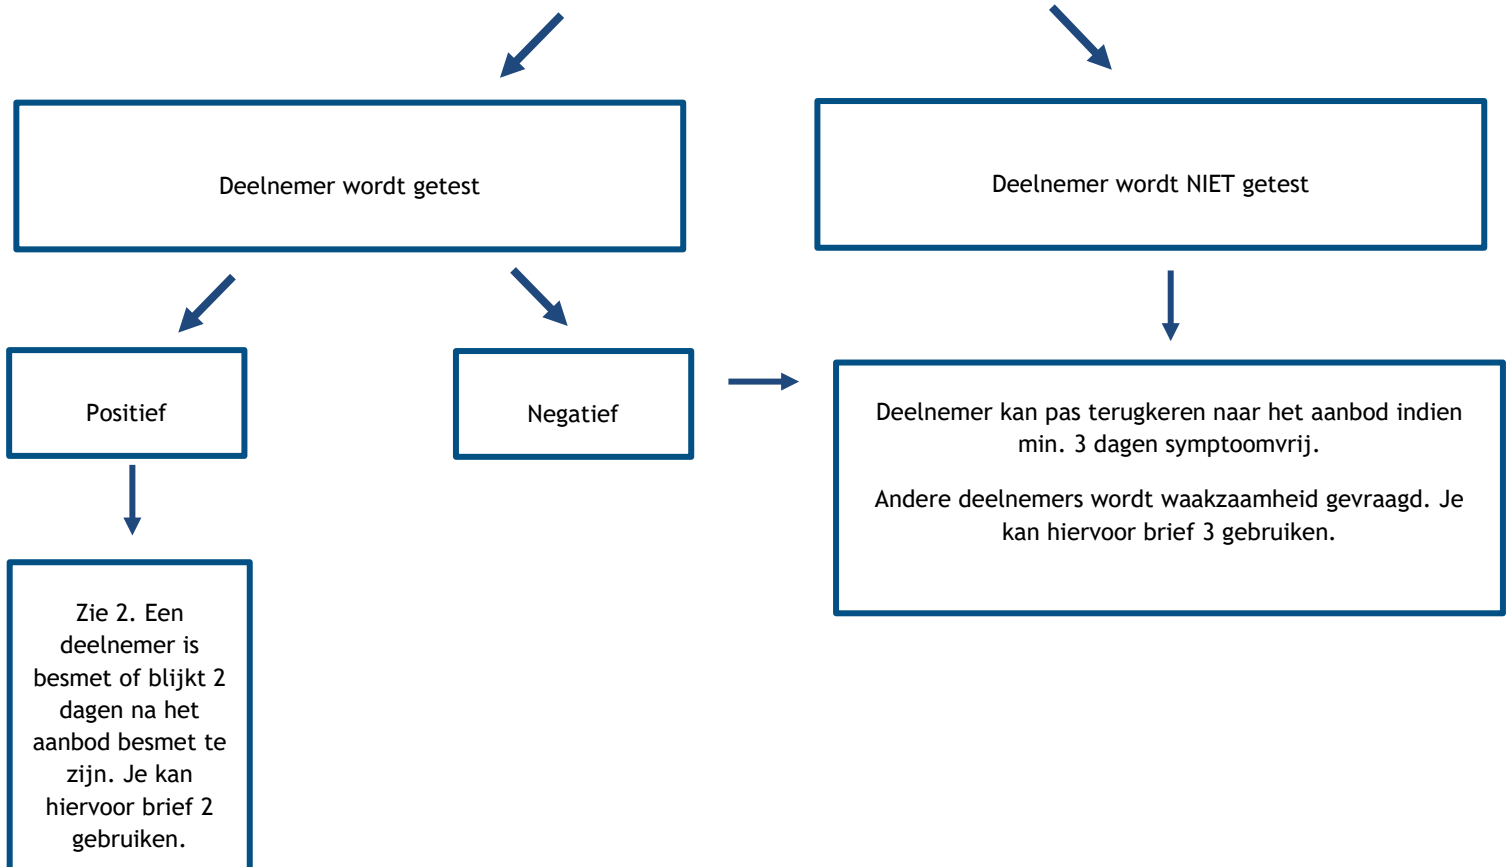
Deelnemer wordt getest

Deelnemer wordt NIET getest

Positief

Negatief

Deelnemer kan pas terugkeren naar het aanbod indien min. 3 dagen symptoomvrij.

Andere deelnemers wordt waakzaamheid gevraagd. Je kan hiervoor brief 3 gebruiken.

Zie 2. Een deelnemer is besmet of blijkt 2 dagen na het aanbod besmet te zijn. Je kan hiervoor brief 2 gebruiken.